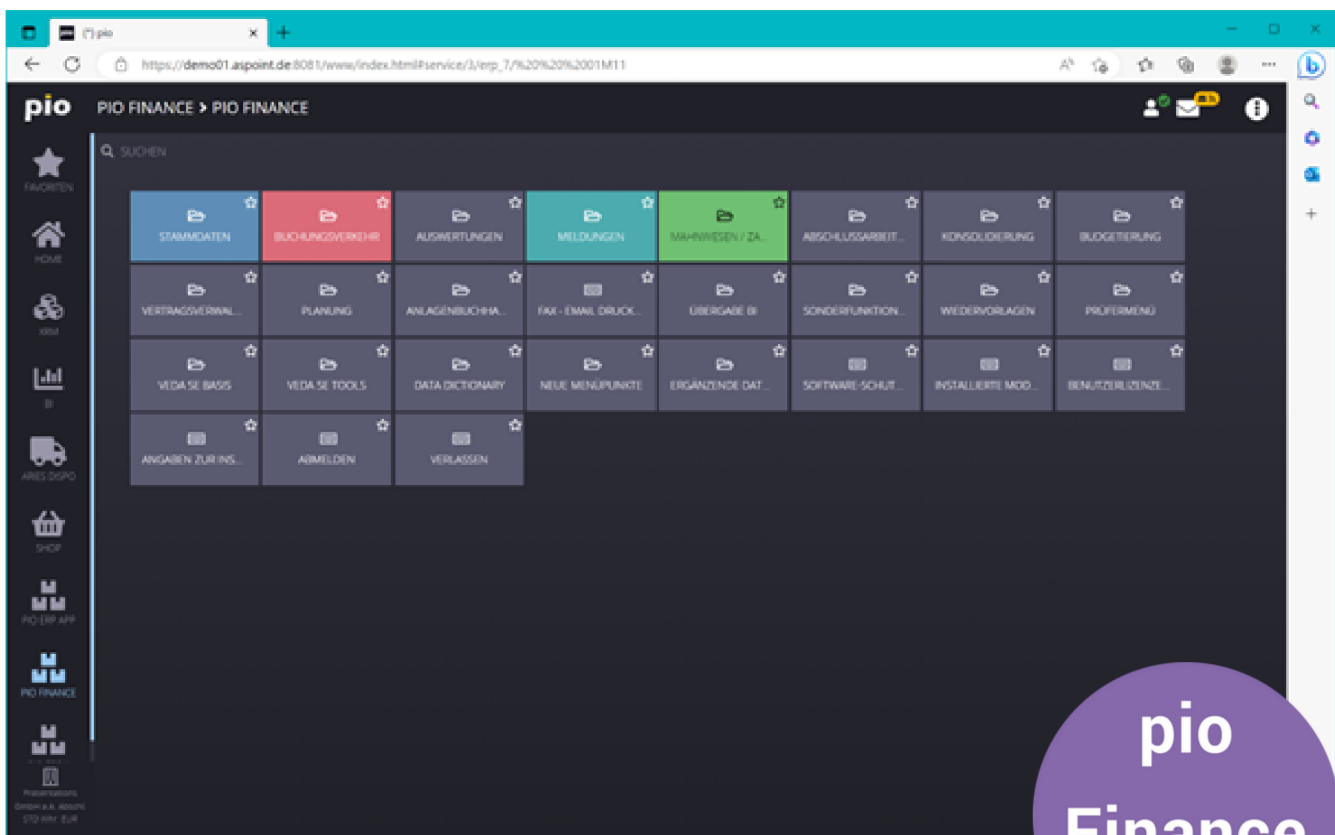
(*) pio

https://demo01.aspoint.de:8081/www/index.html#service/3/erp_7/%20%20%2001M11

pio

PIO FINANCE > PIO FINANCE

SUCHEN

FAVORITEN

HOME

XRM

BI

ARIES DISPO

SHOP

PIO ERP APP

PIO FINANCE

Präsentations GmbH a.A. Absicht STD WAV EUR

STAMMDATEN

BUCHUNGSVERKEHR

AUSWERTUNGEN

MELDUNGEN

MAHNWESEN / ZA...

ABSCHLUSSARBEIT...

KONSOLIDIERUNG

BUDGETIERUNG

VERTRAGSVERWAL...

PLANUNG

ANLAGENBUCHHA...

FAX - EMAIL DRUCK...

ÜBERGABE BI

SONDERFUNKTION...

WIEDERVORLAGEN

PRÜFERMENÜ

VEDA SE BASIS

VEDA SE TOOLS

DATA DICTIONARY

NEUE MENÜPUNKTE

ERGÄNZENDE DAT...

SOFTWARE-SCHUT...

INSTALLIERTE MOD...

BENUTZERLIZENZE...

ANGABEN ZUR INS...

ABMELDEN

VERLASSEN

pio

Finance